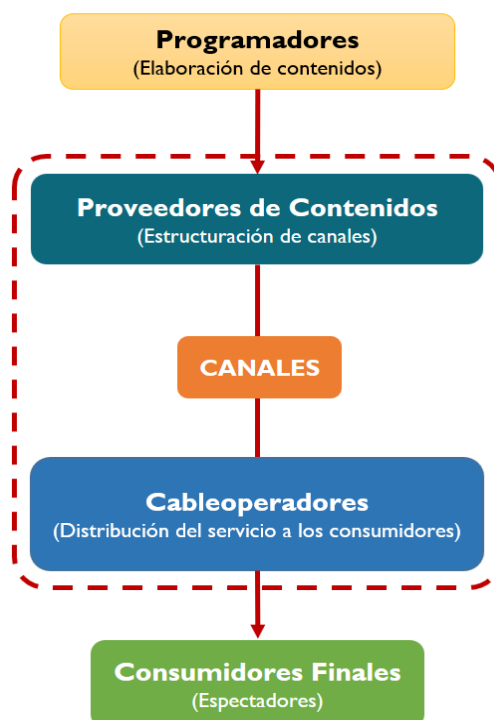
Programadores
(Elaboración de contenidos)

Proveedores de Contenidos
(Estructuración de canales)

CANALES

Cableoperadores
(Distribución del servicio a los consumidores)

Consumidores Finales
(Espectadores)